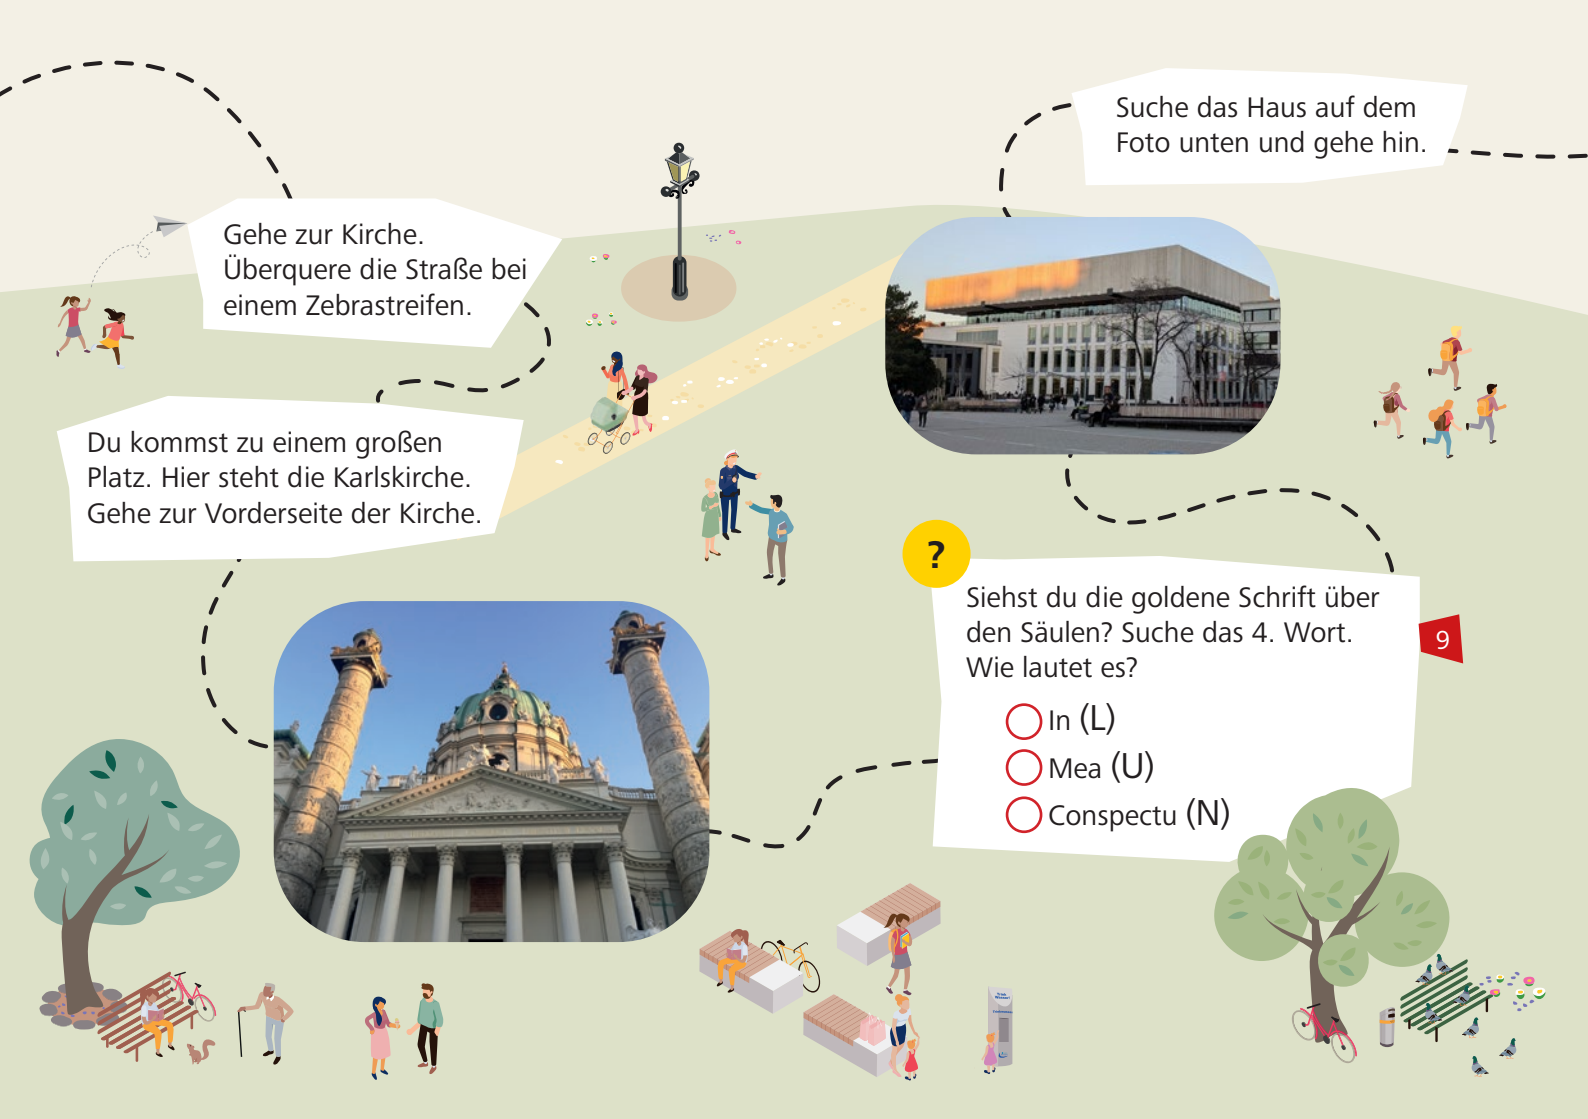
Gehe zur Kirche. Überquere die Straße bei einem Zebrastreifen.

Suche das Haus auf dem Foto unten und gehe hin.

Du kommst zu einem großen Platz. Hier steht die Karlskirche. Gehe zur Vorderseite der Kirche.

?

Siehst du die goldene Schrift über den Säulen? Suche das 4. Wort. Wie lautet es?

In (L)
Mea (U)
Conspectu (N)

9